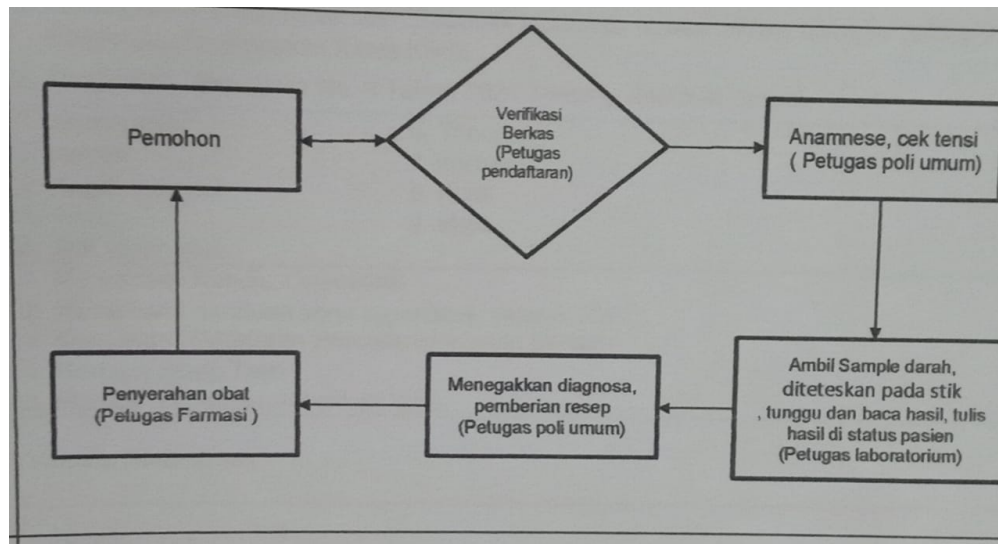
Pemohon

Verifikasi Berkas (Petugas pendaftaran)

Anamnese, cek tensi ( Petugas poli umum)

Ambil Sample darah, diteteskan pada stik , tunggu dan baca hasil, tulis hasil di status pasien (Petugas laboratorium)

Menegakkan diagnosa, pemberian resep (Petugas poli umum)

Penyerahan obat (Petugas Farmasi )